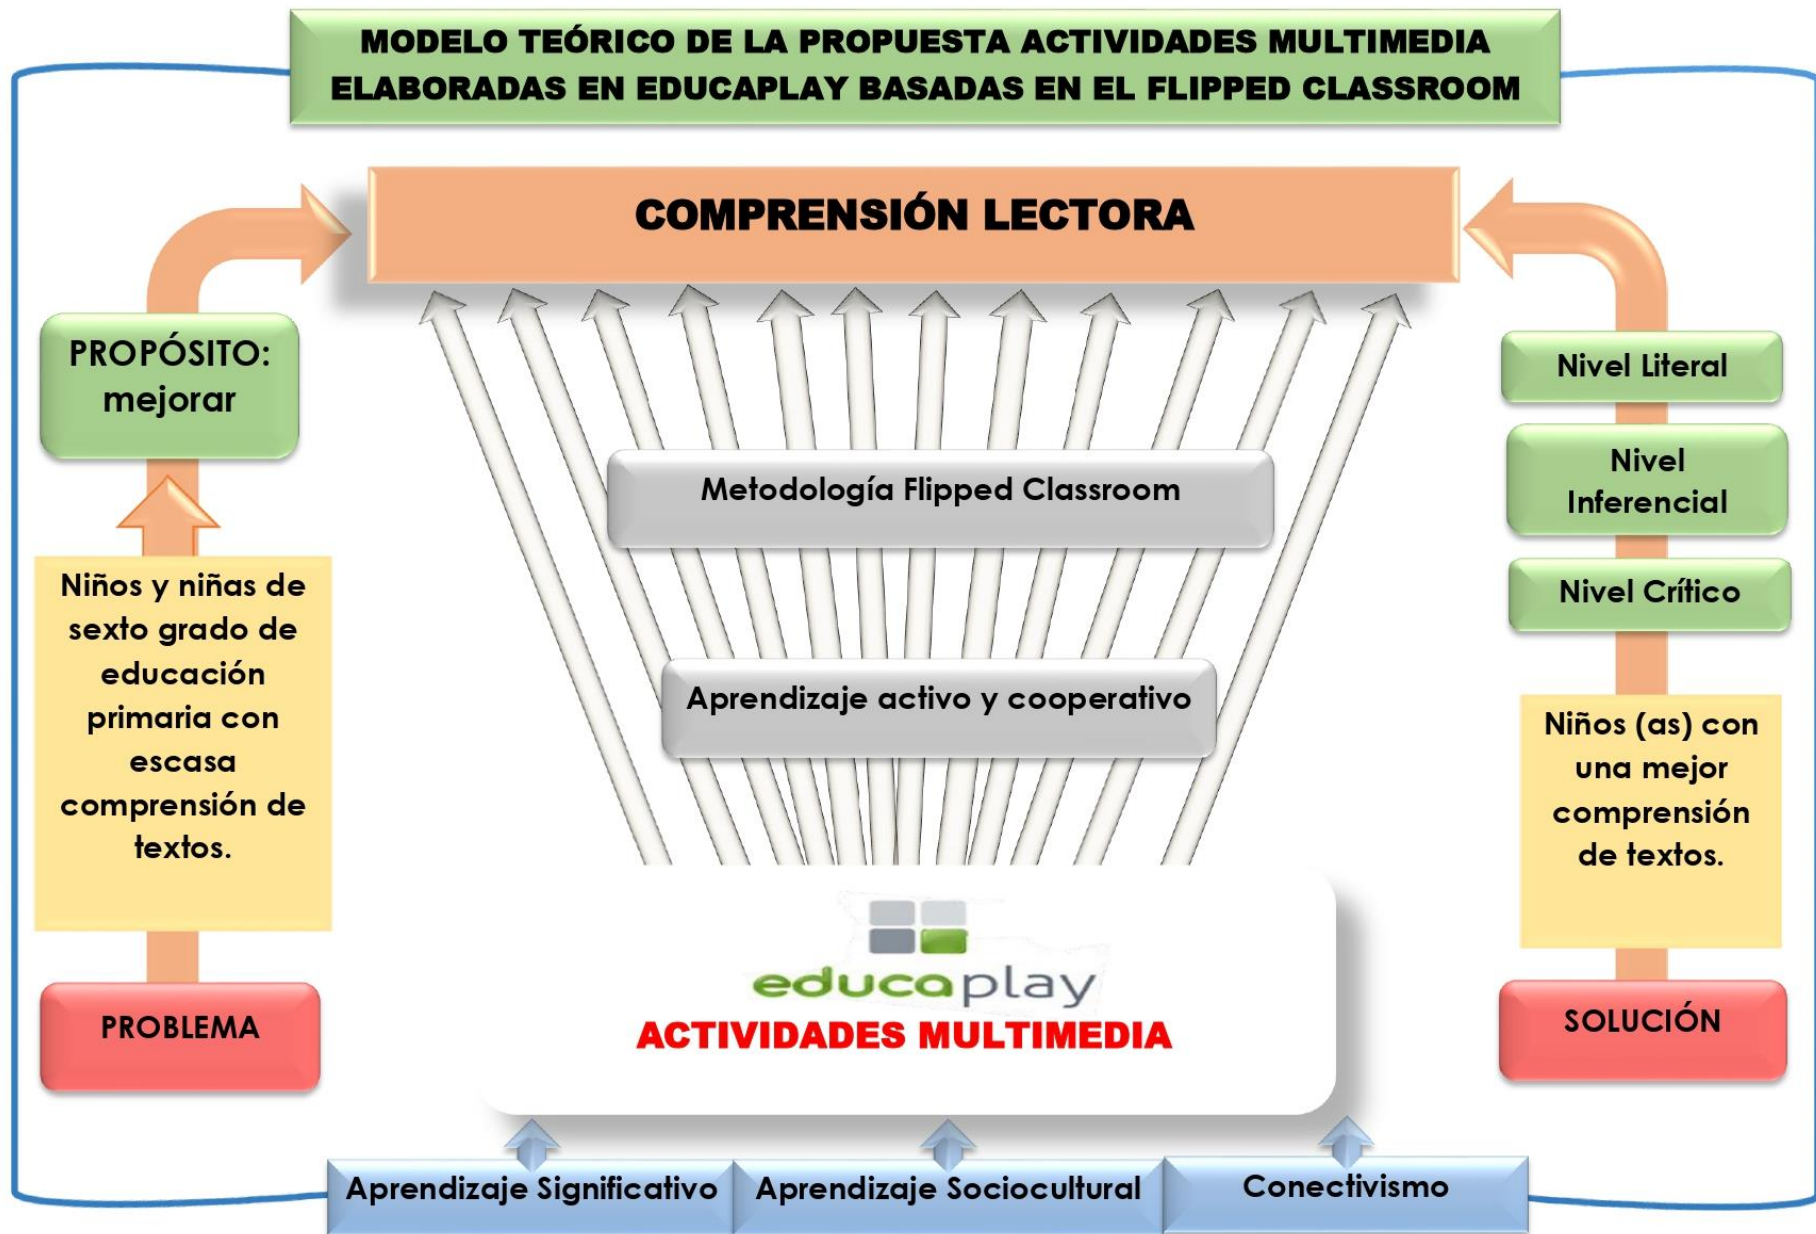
MODELO TEÓRICO DE LA PROPUESTA ACTIVIDADES MULTIMEDIA ELABORADAS EN EDUCAPLAY BASADAS EN EL FLIPPED CLASSROOM

COMPRENSIÓN LECTORA

PROPÓSITO: mejorar

Niños y niñas de sexto grado de educación primaria con escasa comprensión de textos.

PROBLEMA

Metodología Flipped Classroom

Aprendizaje activo y cooperativo

educaplay
ACTIVIDADES MULTIMEDIA

Nivel Literal

Nivel Inferencial

Nivel Crítico

Niños (as) con una mejor comprensión de textos.

SOLUCIÓN

Aprendizaje Significativo | Aprendizaje Sociocultural | Conectivismo